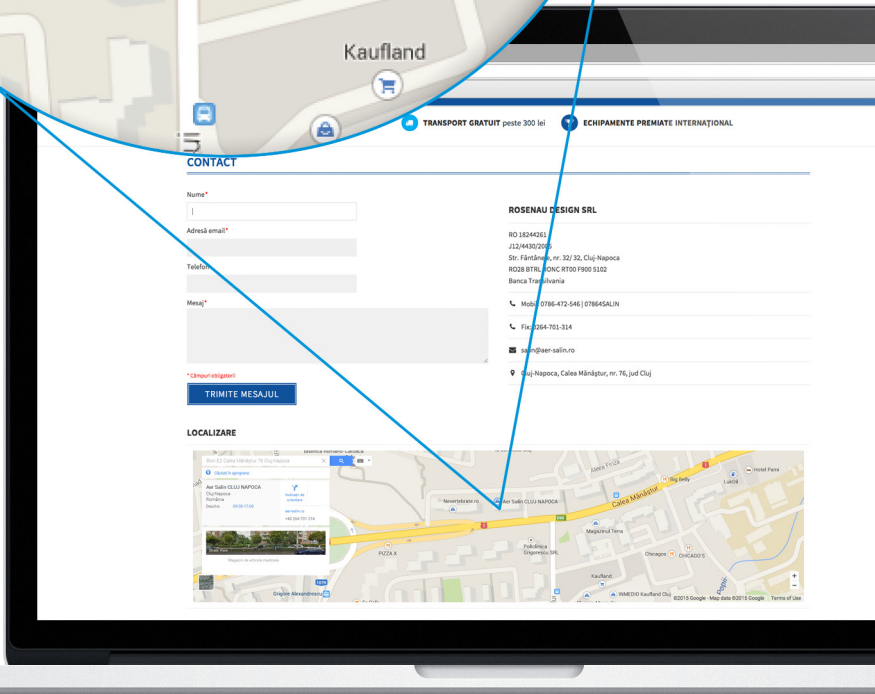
Kaufland

TRANSPORT GRATUIT peste 300 lei

ECHIPAMENTE PREMIATE INTERNAȚIONAL

CONTACT

Nume*

Adresă email*

Telefon

Mesaj*

* Câmpuri obligatorii

TRIMITE MESAJUL

ROSENAU DESIGN SRL

RO 18244261
J12/4430/2005
Str. Fântânele, nr. 32/ 32, Cluj-Napoca
RO28 BTRL RONC RT00 F900 5102
Banca Transilvania

Mobil: 0786-472-546 | 07864SALIN

Fix: 0264-701-314

salin@aer-salin.ro

Cluj-Napoca, Calea Mănăștur, nr. 76, jud Cluj

LOCALIZARE

Aer Salin CLUJ NAPOCA

Calea Mănăștur

Aleea Firiza

Big Belly

Hotel Pami

LUKOIL

Magazinul Tema

Policlinica Grigorescu SRL

PIZZA X

Chicagos

CHICAGO'S

Kaufland

INMEDIO Kaufland Cluj

Grigore Alexandrescu

Street View

Hărți

©2015 Google · Map data ©2015 Google Terms of Use